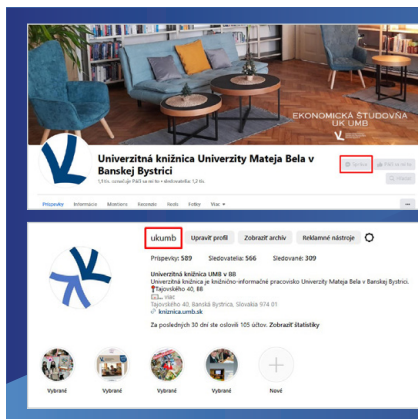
EKONOMICKÁ ŠTUDOVŇA UK UMB

Univerzitná knižnica Univerzity Mateja Bela v Banskej Bystrici

1,1 tis. označení Páči sa mi to • sledovatelia: 1,2 tis.

Správy

Páči sa mi to

Hľadať

Príspevky Informácie Momentky Recenzie Fotky Videá Viac

ukumb

Upraviť profil

Zobraziť archív

Reklamné nástroje

Príspevky: 589

Sledovatelia: 566

Sledované: 309

Univerzitná knižnica UMB v BB

Univerzitná knižnica je knižnično-informačné pracovisko Univerzity Mateja Bela v Banskej Bystrici.

Tajovského 40, BB

viac

Tajovského 40, Banská Bystrica, Slovakia 974 01

kniznica.umb.sk

Za posledných 30 dní ste oslovili 105 účtov. Zobraziť štatistiky

Vybrané

Vybrané

Vybrané

Vybrané

Nové